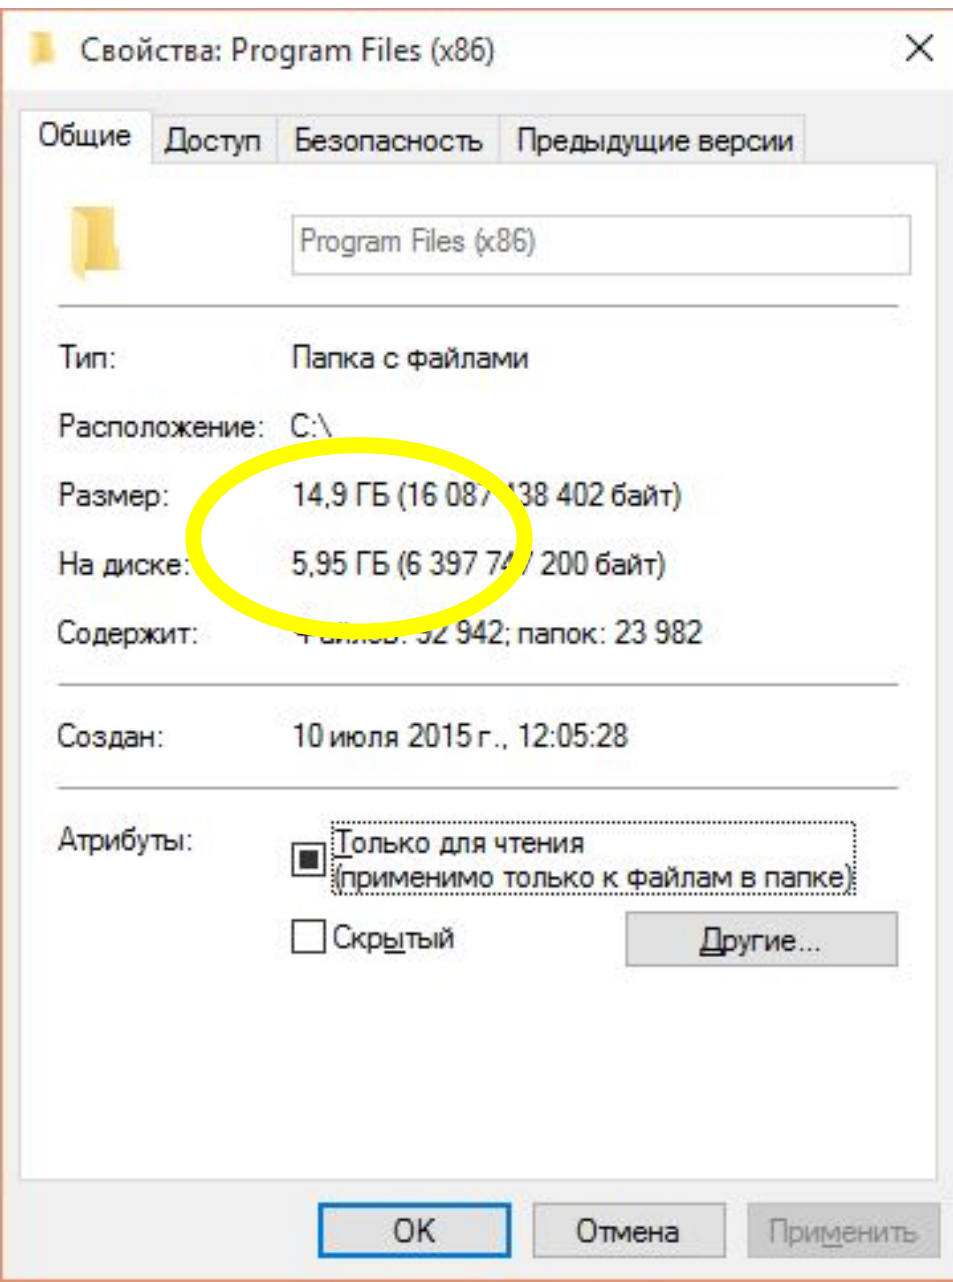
Свойства: Program Files (x86)

Общие | Доступ | Безопасность | Предыдущие версии

Program Files (x86)

Тип: Папка с файлами

Расположение: C:\

Размер: 14,9 ГБ (16 08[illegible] 438 402 байт)

На диске: 5,95 ГБ (6 397 7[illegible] 200 байт)

Содержит: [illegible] 92 942; папок: 23 982

Создан: 10 июля 2015 г., 12:05:28

Атрибуты: Только для чтения (применимо только к файлам в папке)

Скрытый

Другие...

OK | Отмена | Применить